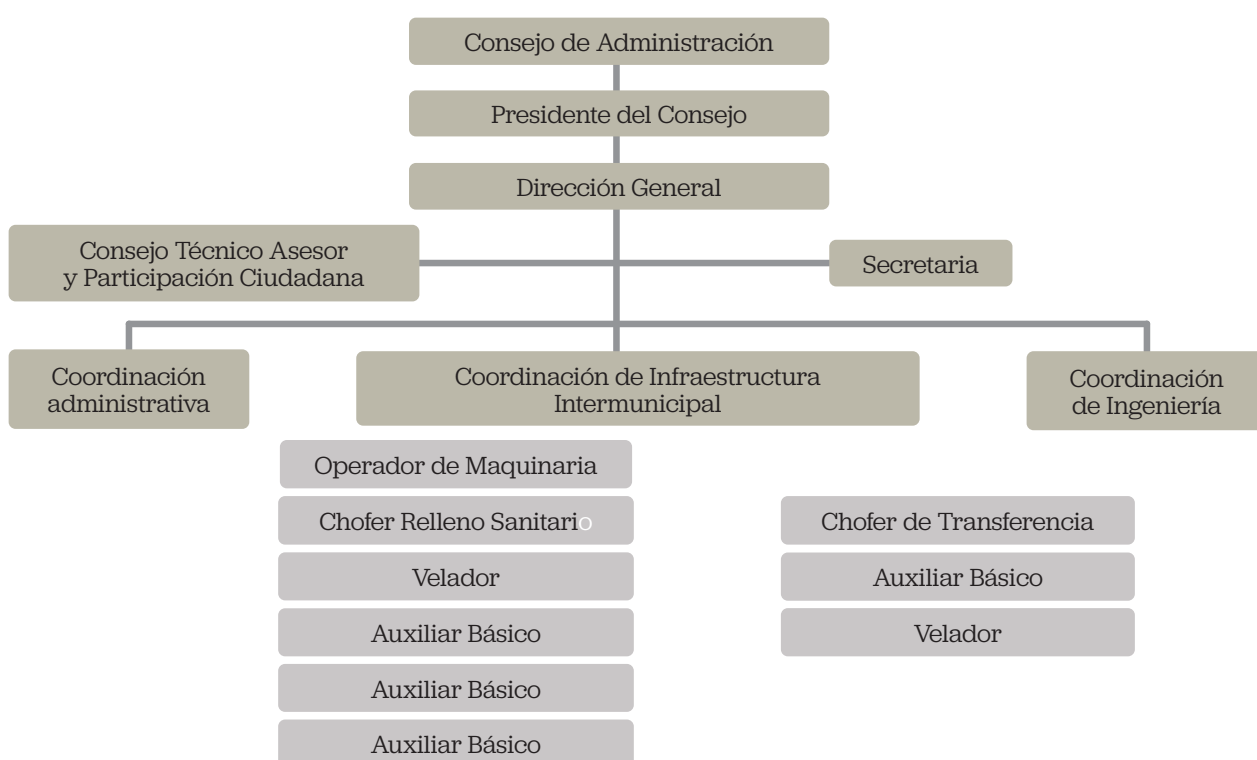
Consejo de Administración

Presidente del Consejo

Dirección General

Consejo Técnico Asesor y Participación Ciudadana

Secretaria

Coordinación administrativa

Coordinación de Infraestructura Intermunicipal

Coordinación de Ingeniería

Operador de Maquinaria

Chofer Relleno Sanitario

Velador

Auxiliar Básico

Auxiliar Básico

Auxiliar Básico

Chofer de Transferencia

Auxiliar Básico

Velador